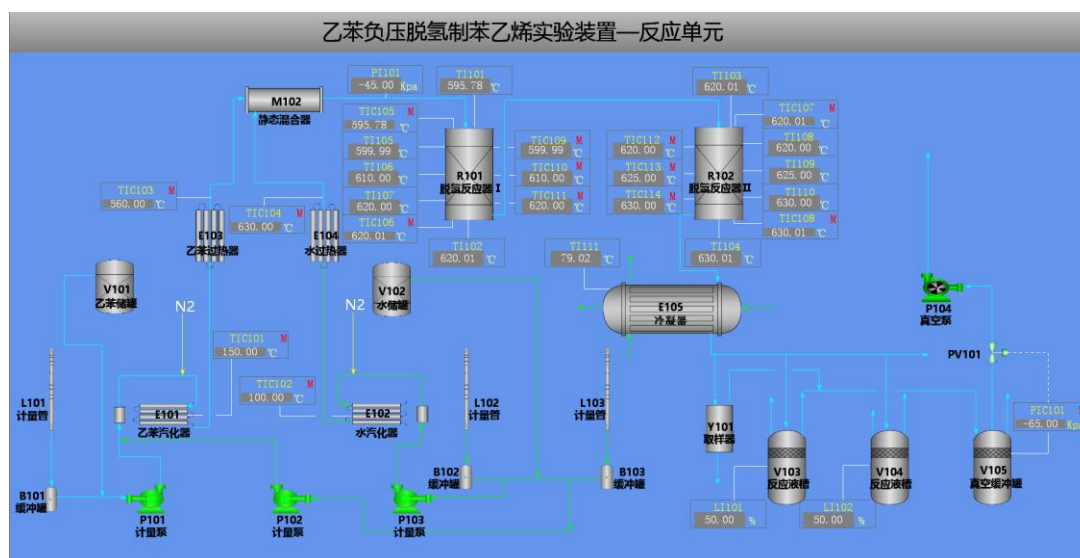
乙苯负压脱氢制苯乙烯实验装置—反应单元

PI101
-45.00 Kpa

TI101
595.78 ℃

TI103
620.01 ℃

M102
静态混合器

TIC105 M
595.78 ℃

TI105
599.99 ℃

TI106
610.00 ℃

TI107
620.00 ℃

TIC106 M
620.01 ℃

R101
脱氢反应器 I

TIC109 M
599.99 ℃

TIC110 M
610.00 ℃

TIC111 M
620.00 ℃

TIC112 M
620.00 ℃

TIC113 M
625.00 ℃

TIC114 M
630.00 ℃

R102
脱氢反应器 II

TIC107 M
620.01 ℃

TI108
620.00 ℃

TI109
625.00 ℃

TI110
630.00 ℃

TIC108 M
630.01 ℃

TIC103 M
560.00 ℃

TIC104 M
630.00 ℃

E103
乙苯过热器

E104
水过热器

TI102
620.01 ℃

TI111
79.02 ℃

TI104
630.01 ℃

V101
乙苯储罐

V102
水储罐

E105
冷凝器

P104
真空泵

N2

N2

TIC101 M
150.00 ℃

PV101

TIC102 M
100.00 ℃

L101
计量管

E101
乙苯汽化器

E102
水汽化器

L102
计量管

L103
计量管

Y101
取样器

PIC101
-65.00 Kpa

V103
反应液槽

V104
反应液槽

V105
真空缓冲罐

B102
缓冲罐

B103
缓冲罐

B101
缓冲罐

P101
计量泵

P102
计量泵

P103
计量泵

LI101
50.00 %

LI102
50.00 %